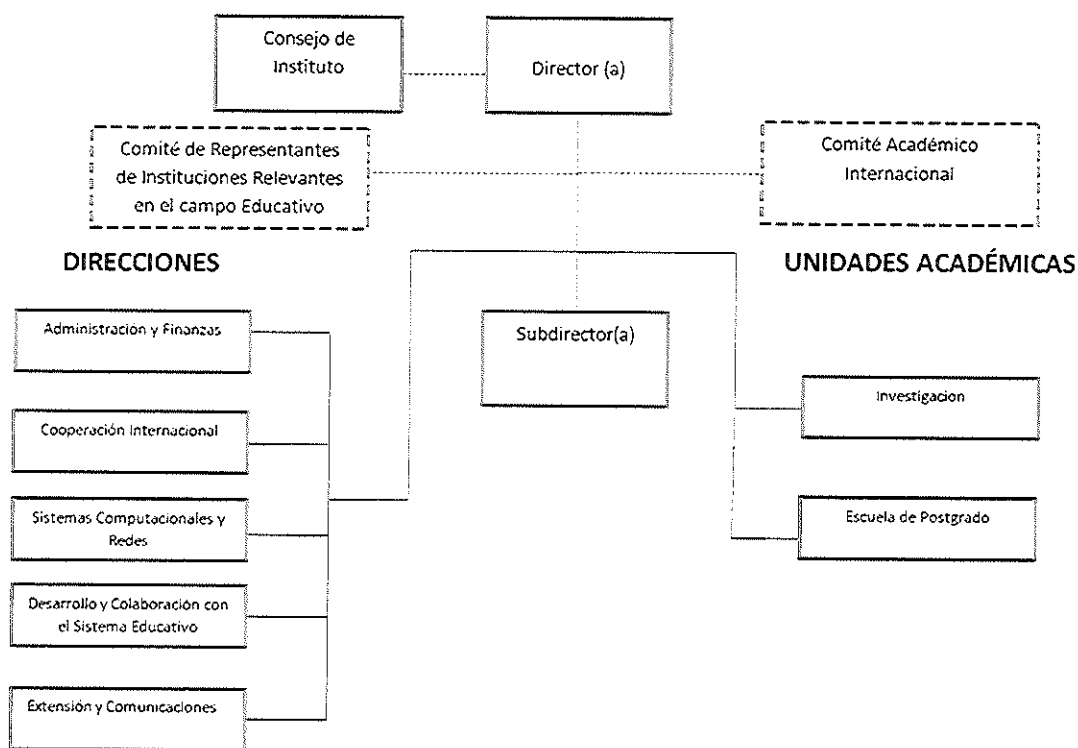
Consejo de Instituto

Director (a)

Comité de Representantes de Instituciones Relevantes en el campo Educativo

Comité Académico Internacional

DIRECCIONES

UNIDADES ACADÉMICAS

Administracion y Finanzas

Subdirector(a)

Investigacion

Cooperación Internacional

Sistemas Computacionales y Redes

Escuela de Postgrado

Desarrollo y Colaboración con el Sistema Educativo

Extensión y Comunicaciones